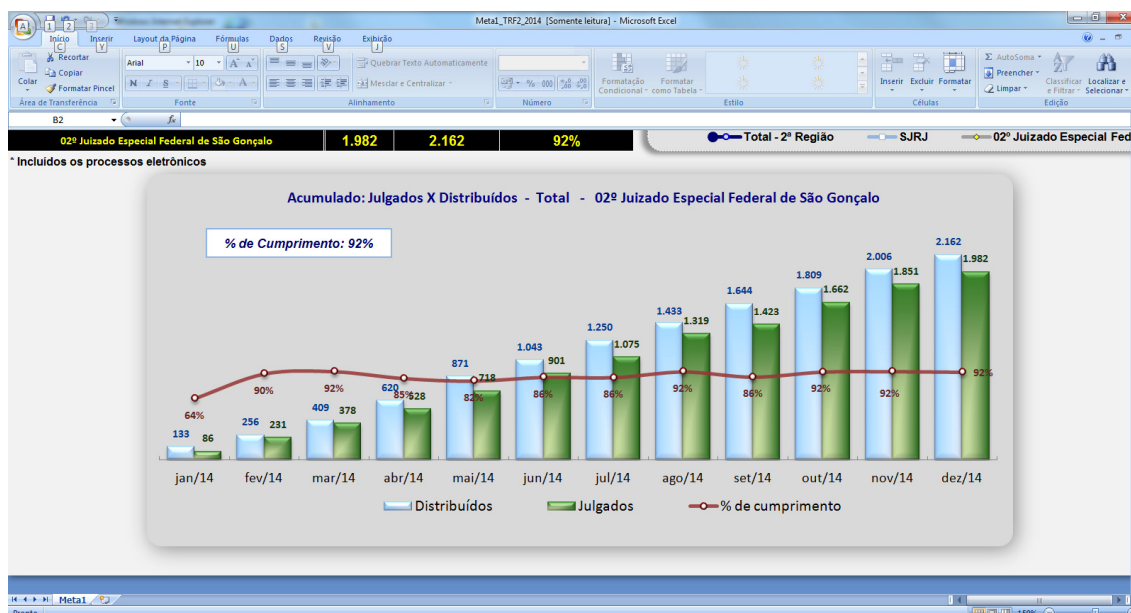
Meta1_TRF2_2014 [Somente leitura] - Microsoft Excel

Início Inserir Layout da Página Fórmulas Dados Revisão Exibição

Recortar
Copiar
Colar
Formatar Pincel
Área de Transferência

Arial 10
Fonte

Quebrar Texto Automaticamente
Mesclar e Centralizar
Alinhamento

% 000
Número

Formatação Condicional
Formatar como Tabela
Estilo

Inserir Excluir Formatar
Células

AutoSoma
Preencher
Limpar
Classificar e Filtrar
Localizar e Selecionar
Edição

B2

| 02º Juizado Especial Federal de São Gonçalo | 1.982 | 2.162 | 92% |
|---|---|---|---|

Total - 2ª Região SJRJ 02º Juizado Especial Fed

* Incluídos os processos eletrônicos

Acumulado: Julgados X Distribuídos - Total - 02º Juizado Especial Federal de São Gonçalo

% de Cumprimento: 92%

| | jan/14 | fev/14 | mar/14 | abr/14 | mai/14 | jun/14 | jul/14 | ago/14 | set/14 | out/14 | nov/14 | dez/14 |
|---|---|---|---|---|---|---|---|---|---|---|---|---|
| Distribuídos | 133 | 256 | 409 | 620 | 871 | 1.043 | 1.250 | 1.433 | 1.644 | 1.809 | 2.006 | 2.162 |
| Julgados | 86 | 231 | 378 | 528 | 718 | 901 | 1.075 | 1.319 | 1.423 | 1.662 | 1.851 | 1.982 |
| % de cumprimento | 64% | 90% | 92% | 85% | 82% | 86% | 86% | 92% | 86% | 92% | 92% | 92% |

Distribuídos Julgados % de cumprimento

Meta1

Pronto